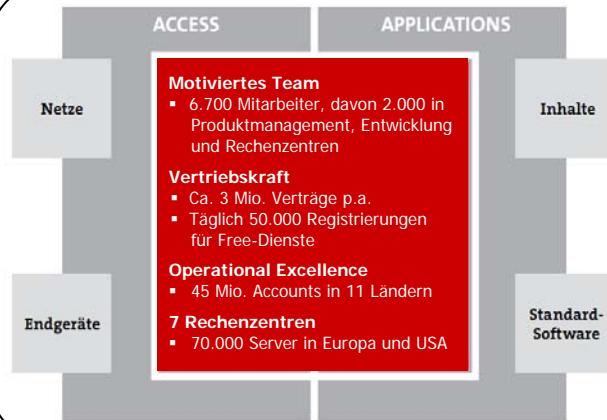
ACCESS

APPLICATIONS

Netze

Inhalte

Motiviertes Team
▪ 6.700 Mitarbeiter, davon 2.000 in Produktmanagement, Entwicklung und Rechenzentren

Vertriebskraft
▪ Ca. 3 Mio. Verträge p.a.
▪ Täglich 50.000 Registrierungen für Free-Dienste

Operational Excellence
▪ 45 Mio. Accounts in 11 Ländern

7 Rechenzentren
▪ 70.000 Server in Europa und USA

Endgeräte

Standard-Software